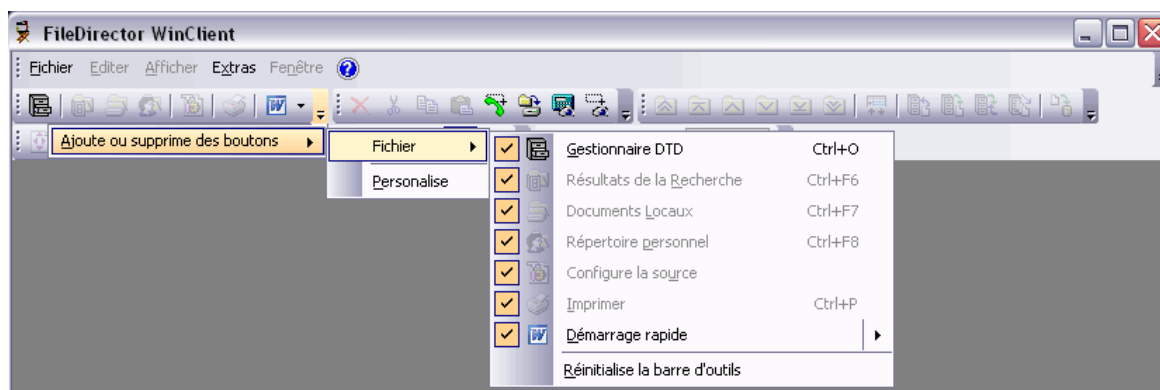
FileDirector WinClient

Fichier Editer Afficher Extras Fenêtre

Ajoute ou supprime des boutons

Fichier

Personalise

Gestionnaire DTD Ctrl+O
Résultats de la Recherche Ctrl+F6
Documents Locaux Ctrl+F7
Répertoire personnel Ctrl+F8
Configure la source
Imprimer Ctrl+P
Démarrage rapide
Réinitialise la barre d'outils